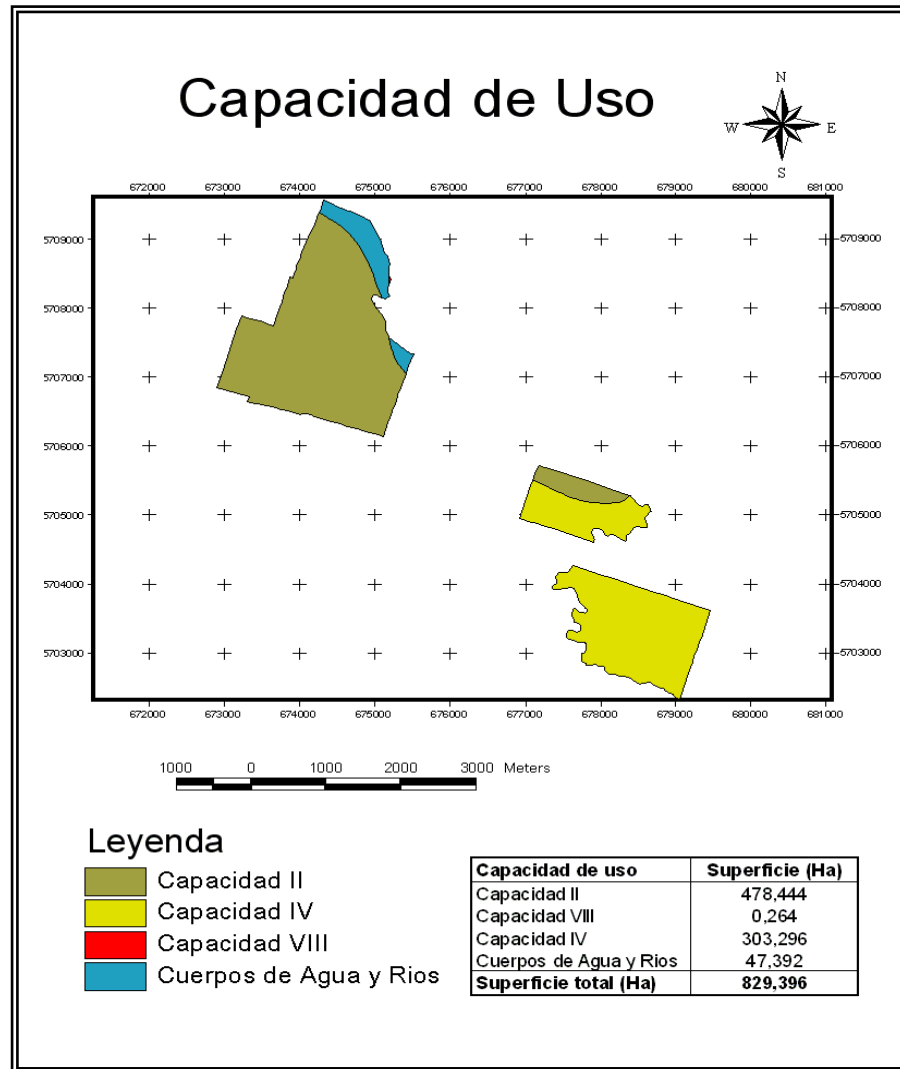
Capacidad de Uso

N
W E
S

672000 673000 674000 675000 676000 677000 678000 679000 680000 681000

5709000
5708000
5707000
5706000
5705000
5704000
5703000

5709000
5708000
5707000
5706000
5705000
5704000
5703000

672000 673000 674000 675000 676000 677000 678000 679000 680000 681000

1000 0 1000 2000 3000 Meters

Leyenda
Capacidad II
Capacidad IV
Capacidad VIII
Cuerpos de Agua y Rios

| Capacidad de uso | Superficie (Ha) |
|---|---|
| Capacidad II | 478,444 |
| Capacidad VIII | 0,264 |
| Capacidad IV | 303,296 |
| Cuerpos de Agua y Rios | 47,392 |
| Superficie total (Ha) | 829,396 |